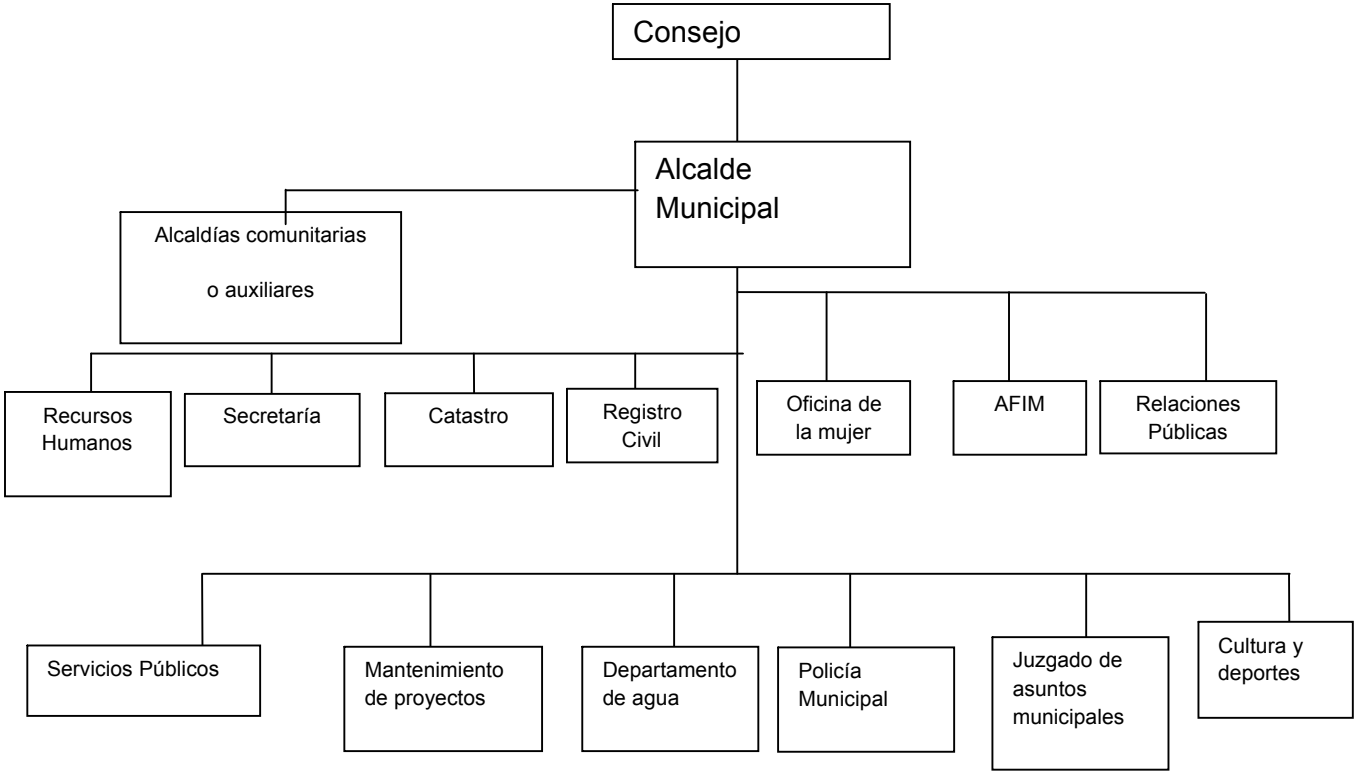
Consejo

Alcalde Municipal

Alcaldías comunitarias

o auxiliares

Recursos Humanos

Secretaría

Catastro

Registro Civil

Oficina de la mujer

AFIM

Relaciones Públicas

Servicios Públicos

Mantenimiento de proyectos

Departamento de agua

Policía Municipal

Juzgado de asuntos municipales

Cultura y deportes